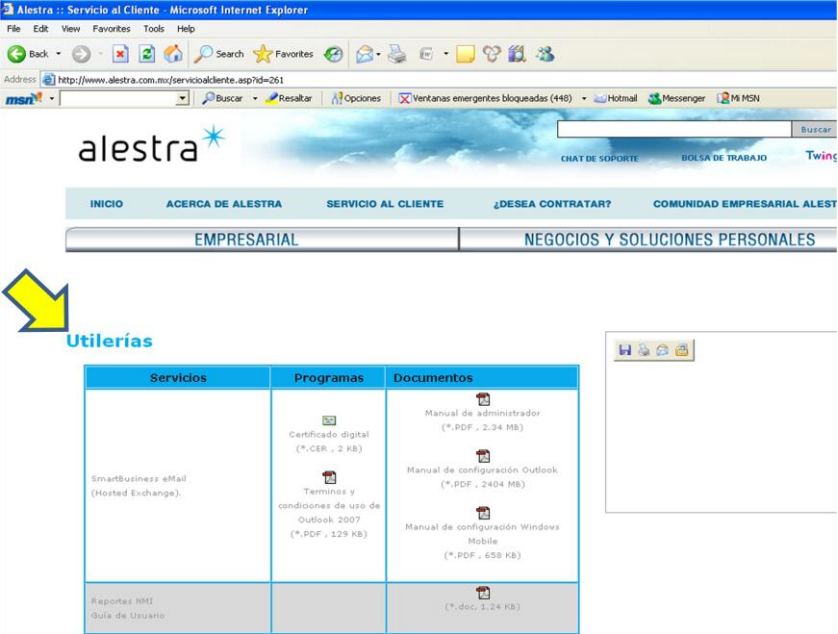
Alestra :: Servicio al Cliente - Microsoft Internet Explorer

File Edit View Favorites Tools Help

Back Search Favorites

Address http://www.alestra.com.mx/servicioalcliente.asp?id=261

msn Buscar Resaltar Opciones Ventanas emergentes bloqueadas (448) Hotmail Messenger Mi MSN

alestra

Buscar

CHAT DE SOPORTE BOLSA DE TRABAJO Twing

INICIO ACERCA DE ALESTRA SERVICIO AL CLIENTE ¿DESEA CONTRATAR? COMUNIDAD EMPRESARIAL ALEST

EMPRESARIAL NEGOCIOS Y SOLUCIONES PERSONALES

Utilerías

| Servicios | Programas | Documentos |
|---|---|---|
| SmartBusiness eMail (Hosted Exchange). | Certificado digital (*.CER , 2 KB) Terminos y condiciones de uso de Outlook 2007 (*.PDF , 129 KB) | Manual de administrador (*.PDF , 2.34 MB) Manual de configuración Outlook (*.PDF , 2404 MB) Manual de configuración Windows Mobile (*.PDF , 658 KB) |
| Reportes NMI Guía de Usuario | | (*.doc, 1.24 KB) |